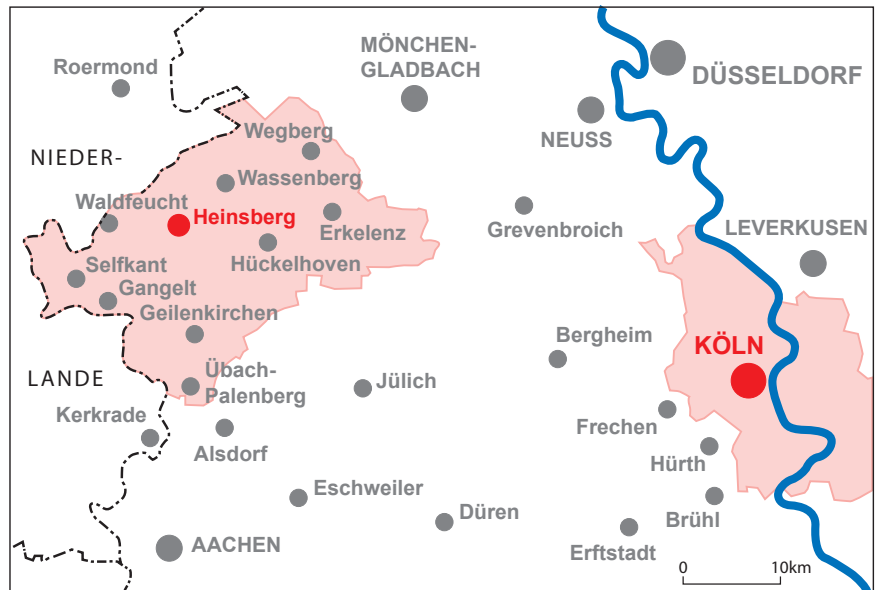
Roermond
MÖNCHEN-
GLADBACH
DÜSSELDORF
NIEDER-
Wegberg
NEUSS
Wassenberg
Waldfeucht
Heinsberg
Grevenbroich
Erkelenz
LEVERKUSEN
Hückelhoven
Selfkant
Gangelt
Geilenkirchen
Bergheim
KÖLN
LANDE
Übach-
Palenberg
Jülich
Kerkrade
Frechen
Alsdorf
Hürth
Eschweiler
Düren
Brühl
AACHEN
Erftstadt
0
10km